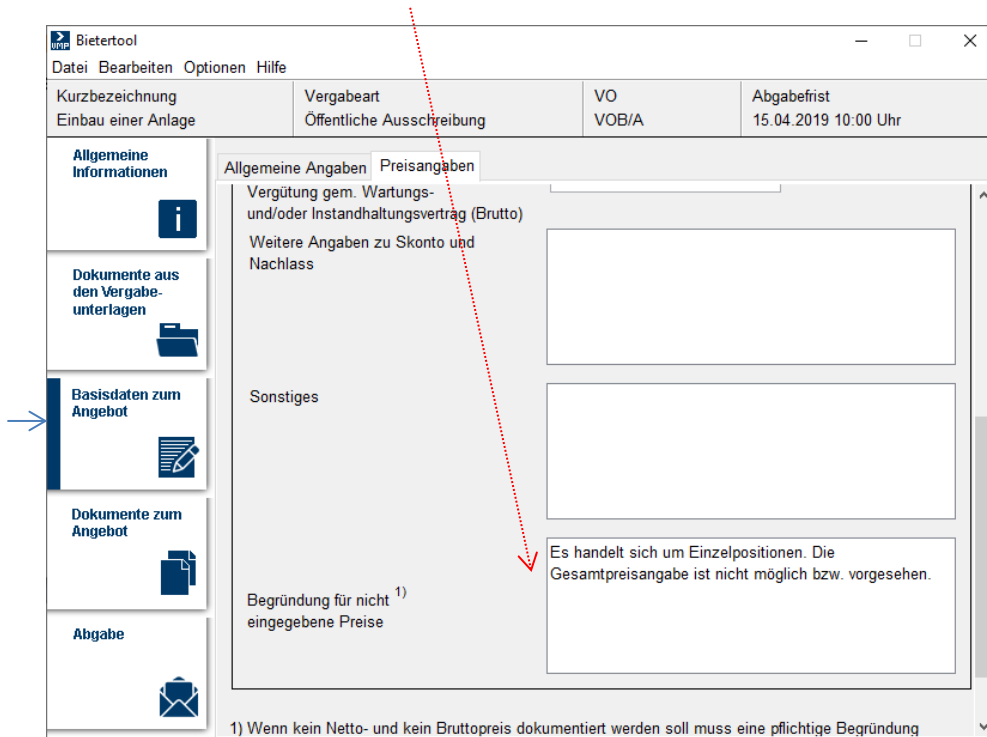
Bietertool
Datei Bearbeiten Optionen Hilfe

| Kurzbezeichnung | Vergabeart | VO | Abgabefrist |
|---|---|---|---|
| Einbau einer Anlage | Öffentliche Ausschreibung | VOB/A | 15.04.2019 10:00 Uhr |

Allgemeine Informationen

Dokumente aus den Vergabeunterlagen

Basisdaten zum Angebot

Dokumente zum Angebot

Abgabe

Allgemeine Angaben Preisangaben

Vergütung gem. Wartungs- und/oder Instandhaltungsvertrag (Brutto)

Weitere Angaben zu Skonto und Nachlass

Sonstiges

Begründung für nicht eingegebene Preise $^{1)}$

Es handelt sich um Einzelpositionen. Die Gesamtpreisangabe ist nicht möglich bzw. vorgesehen.

1) Wenn kein Netto- und kein Bruttopreis dokumentiert werden soll muss eine pflichtige Begründung